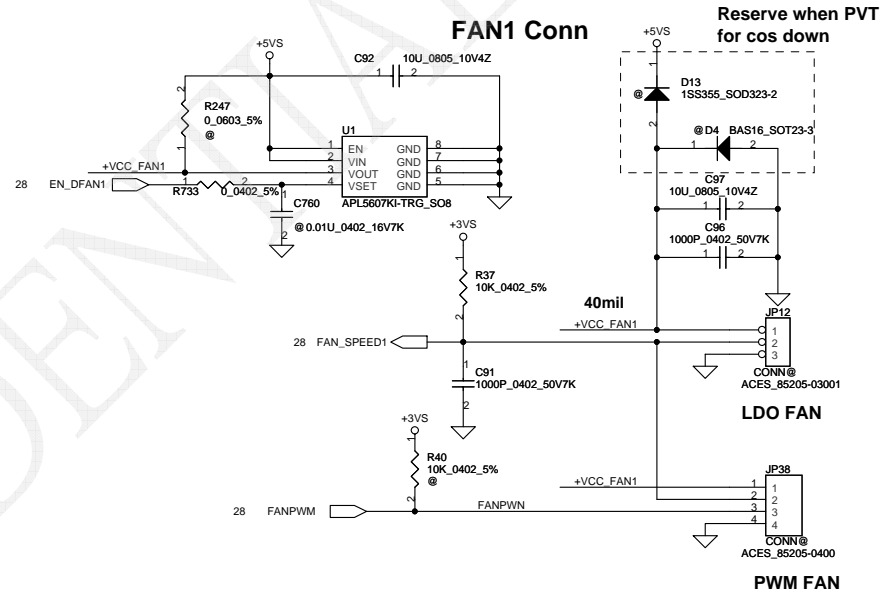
FAN1 Conn

Reserve when PVT for cos down

+5VS
C92 10U_0805_10V4Z
1 2

R247
0_0603_5%
@
2
1

U1
1 EN GND 8
2 VIN GND 7
3 VOUT GND 6
4 VSET GND 5
APL5607KI-TRG_SO8

+VCC_FAN1
28 EN_DFAN1
R733 0_0402_5%
1 2
C760
1
2
@ 0.01U_0402_16V7K

+5VS
D13
@ 1SS355_SOD323-2
1
2
@ D4 BAS16_SOT23-3
1 2
C97
10U_0805_10V4Z
1 2
C96
1000P_0402_50V7K
1 2

+3VS
R37
10K_0402_5%
1
2

40mil
+VCC_FAN1
28 FAN_SPEED1
C91
1000P_0402_50V7K
1
2

JP12
1
2
3
CONN@
ACES_85205-03001

LDO FAN

+3VS
R40
10K_0402_5%
@
1
2

+VCC_FAN1
28 FANPWM
FANPWN

JP38
1
2
3
4
1
2
3
4
CONN@
ACES_85205-0400

PWM FAN